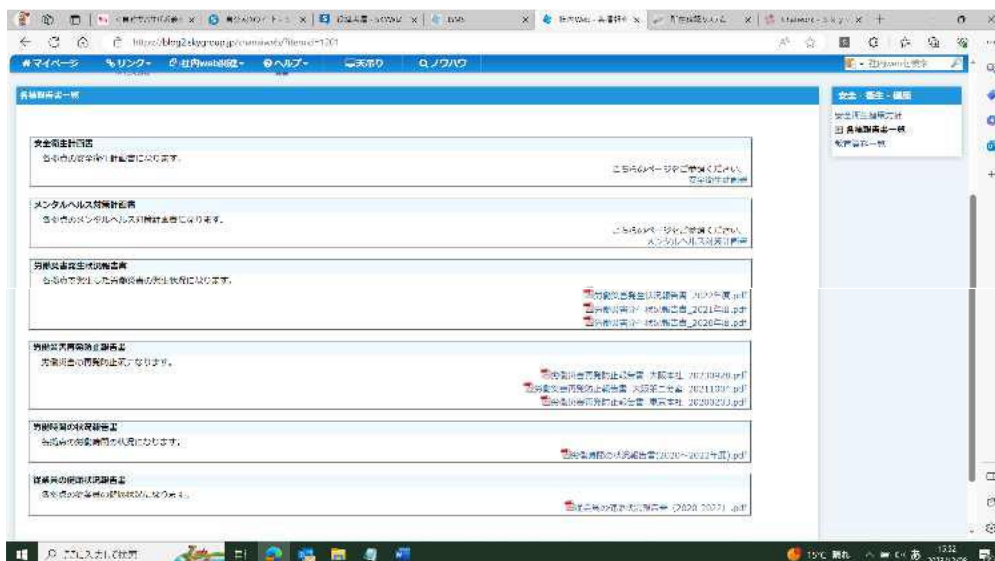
https://blog2.skygroup.jp/

マイページ　リンク　社内web検索　ヘルプ　実績　ノウハウ

各種報告書一覧

安全・衛生・健康

安全衛生計画書
各年度の安全衛生計画書になります。
こちらのページをご参照ください。
安全衛生計画書

メンタルヘルス対策計画書
各年度のメンタルヘルス対策計画書になります。
こちらのページをご参照ください。
メンタルヘルス対策計画書

労働災害発生状況報告書
各年度で発生した労働災害の発生状況になります。
労働災害発生状況報告書_2022年度.pdf
労働災害発生状況報告書_2021年度.pdf
労働災害発生状況報告書_2020年度.pdf

労働災害再発防止報告書
労働災害の再発防止策になります。
労働災害再発防止報告書_大阪本社_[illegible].pdf
労働災害再発防止報告書_大阪第二オフィス_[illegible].pdf
労働災害再発防止報告書_東京本社_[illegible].pdf

労働時間の状況報告書
各年度の労働時間の状況になります。
労働時間の状況報告書(2020～2022年度).pdf

従業員の健康状況報告書
各年度の従業員の健康状況になります。
従業員の健康状況報告書_(2020-2021).pdf

安全衛生管理方針
各種報告書一覧
報告書一覧

ここに入力して検索
15°C 晴れ
13:32